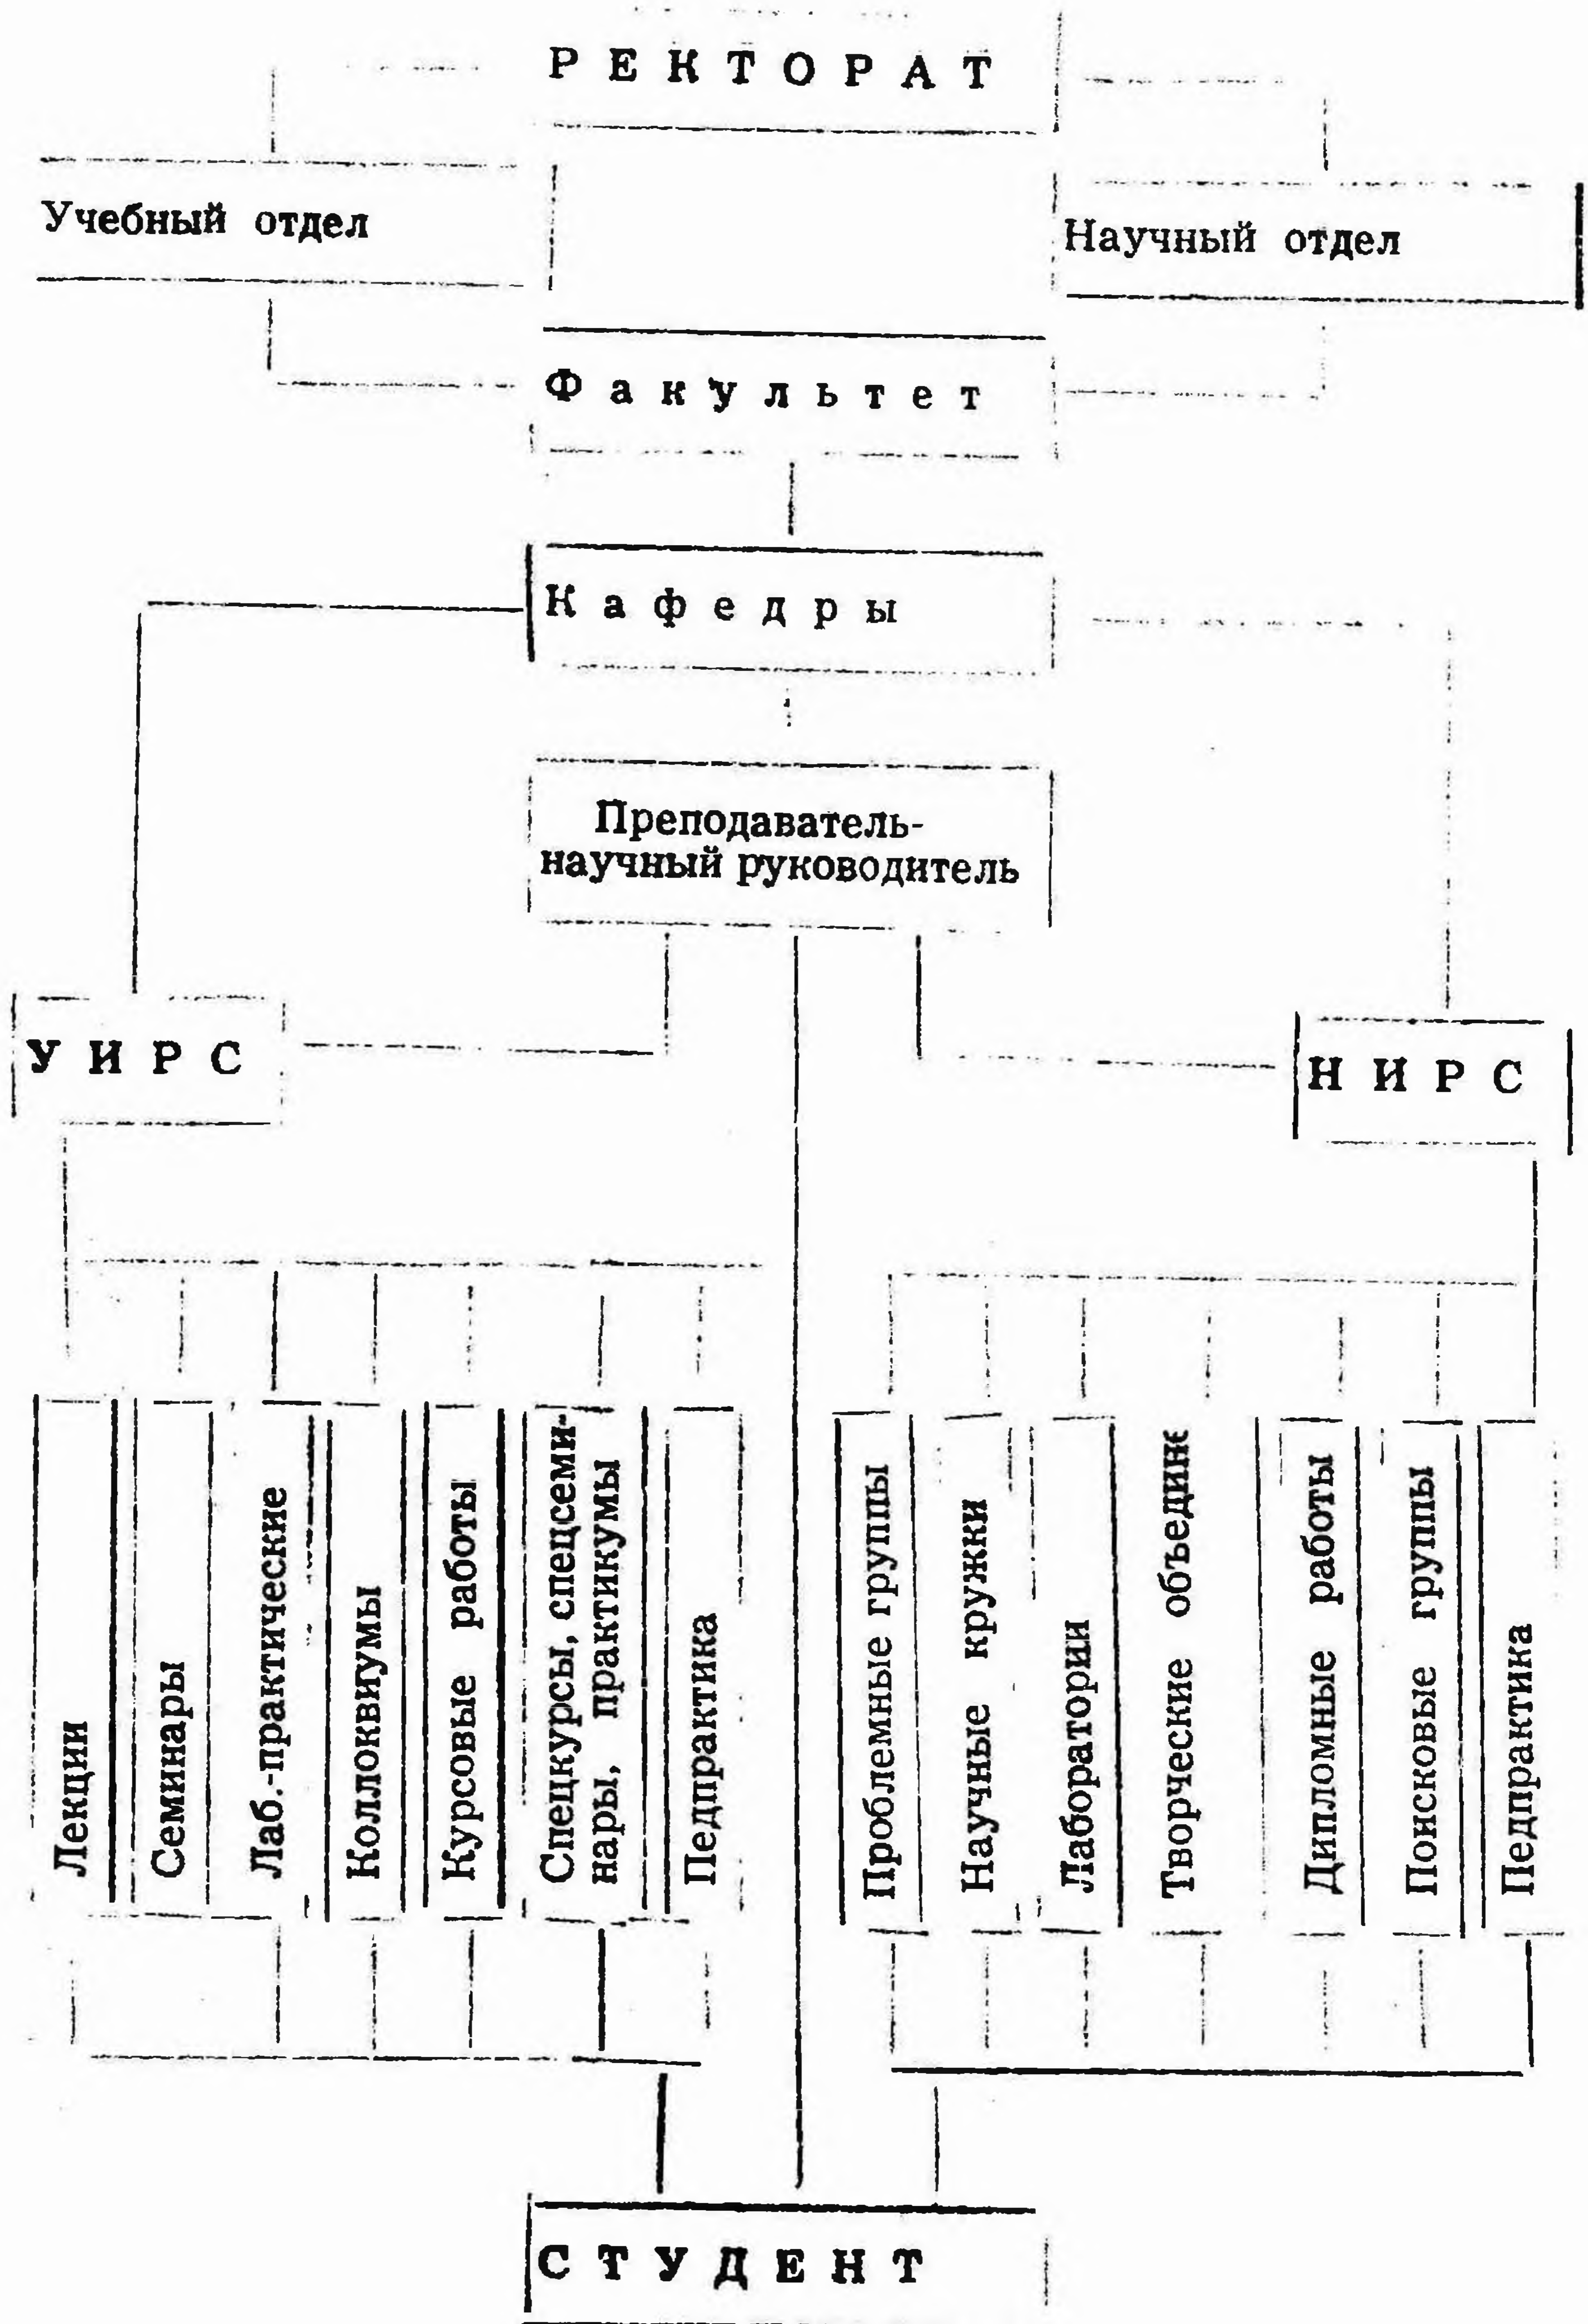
РЕКТОРАТ

Учебный отдел

Научный отдел

Факультет

Кафедры

Преподаватель-научный руководитель

УИРС

НИРС

Лекции

Семинары

Лаб.-практические

Коллоквиумы

Курсовые работы

Спецкурсы, спецсеминары, практикумы

Педпрактика

Проблемные группы

Научные кружки

Лаборатории

Творческие объедине

Дипломные работы

Поисковые группы

Педпрактика

СТУДЕНТ